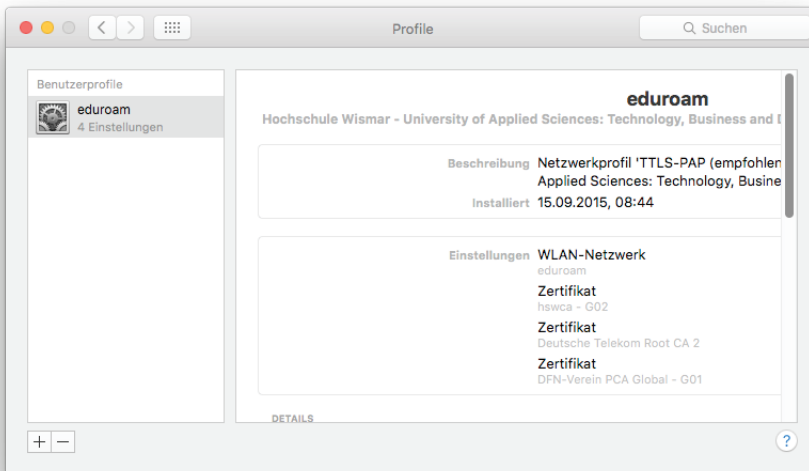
Profile

Suchen

Benutzerprofile

eduroam
4 Einstellungen

eduroam

Hochschule Wismar - University of Applied Sciences: Technology, Business and D

Beschreibung Netzwerkprofil 'TTLS-PAP (empfohlen
Applied Sciences: Technology, Busine

Installiert 15.09.2015, 08:44

Einstellungen WLAN-Netzwerk
eduroam
Zertifikat
hswca - G02
Zertifikat
Deutsche Telekom Root CA 2
Zertifikat
DFN-Verein PCA Global - G01

DETAILS

+ −

?